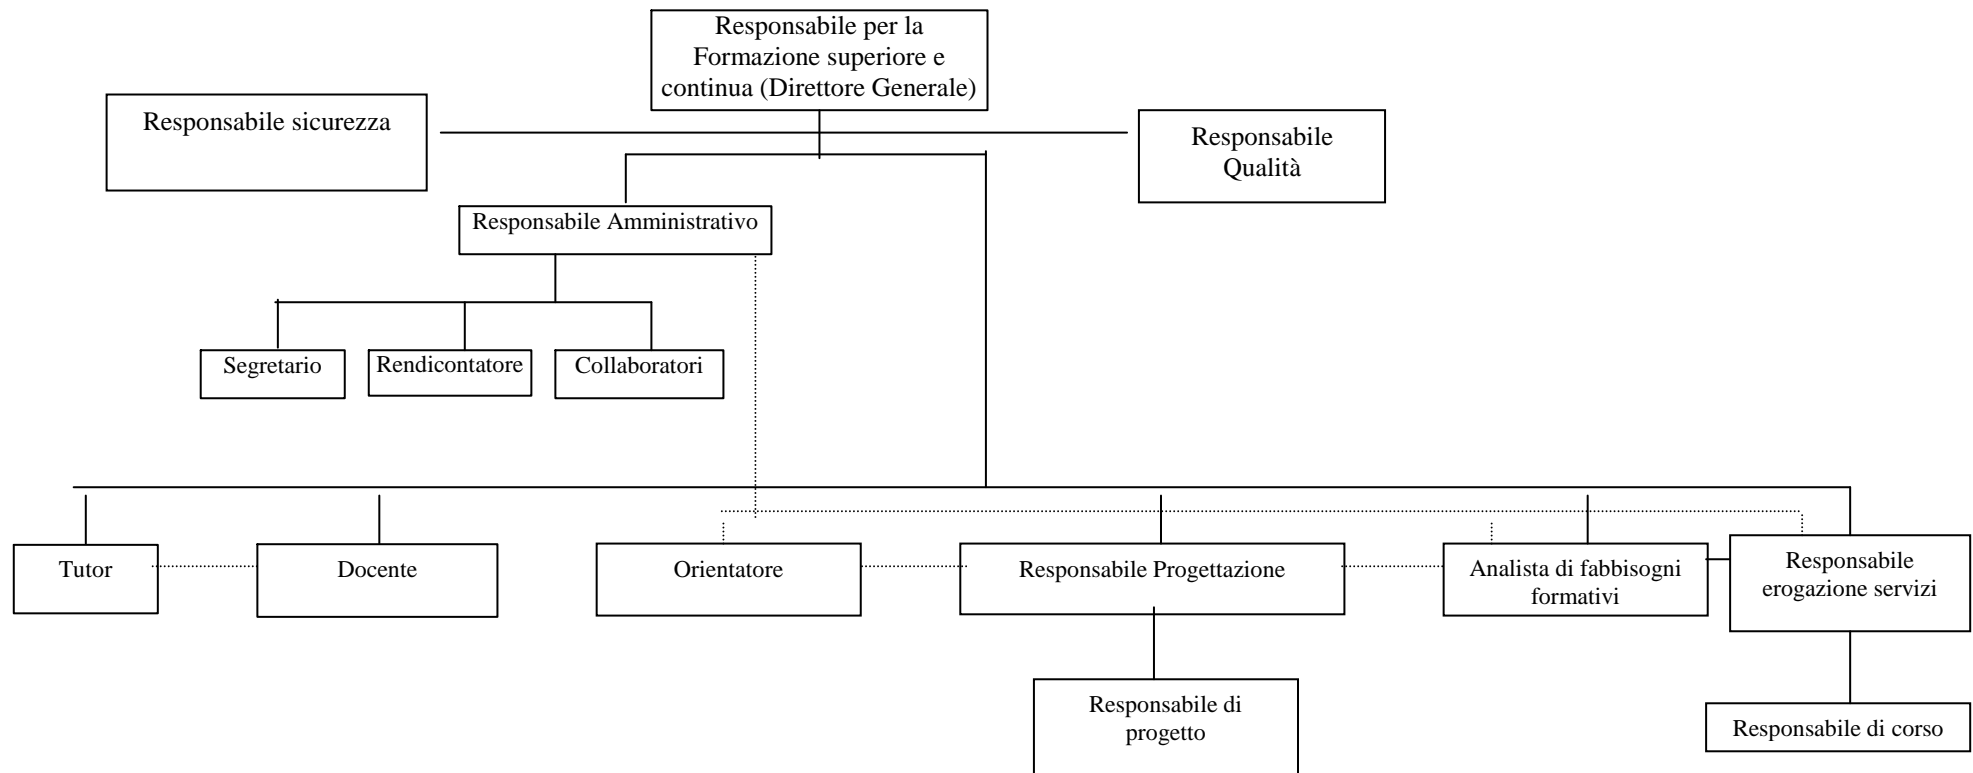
Responsabile per la Formazione superiore e continua (Direttore Generale)

Responsabile sicurezza

Responsabile Qualità

Responsabile Amministrativo

Segretario

Rendicontatore

Collaboratori

Tutor

Docente

Orientatore

Responsabile Progettazione

Analista di fabbisogni formativi

Responsabile erogazione servizi

Responsabile di progetto

Responsabile di corso